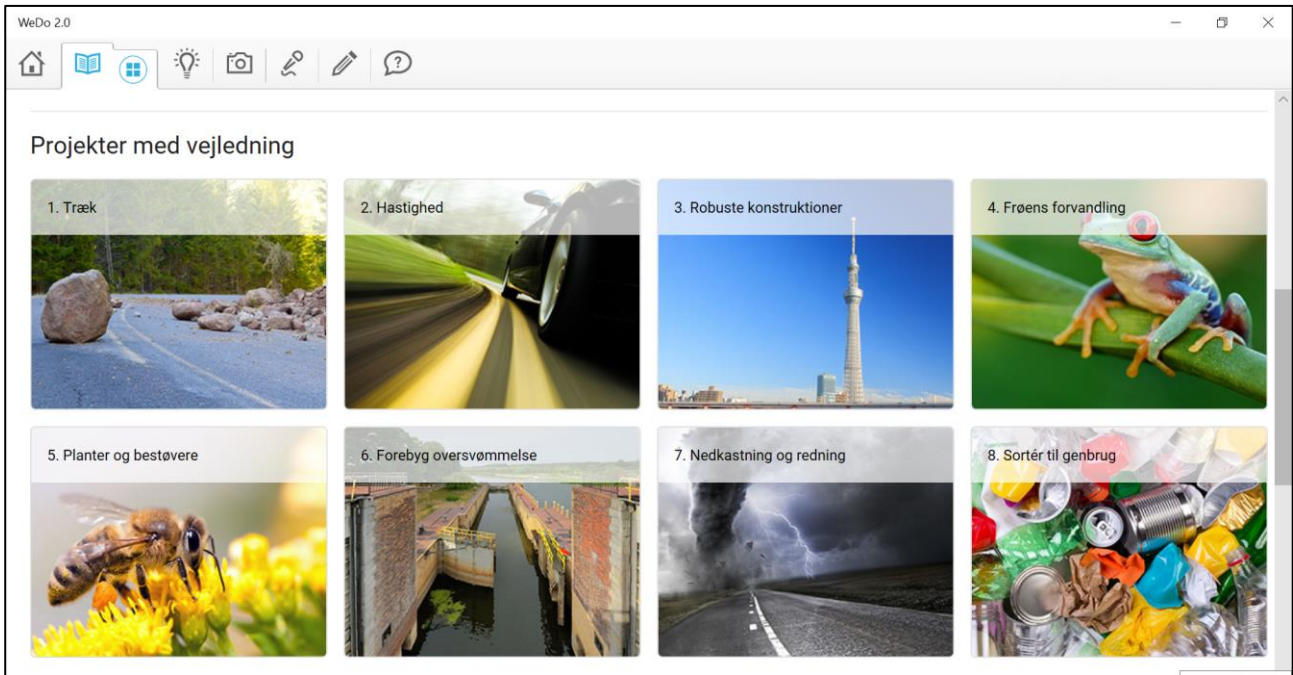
WeDo 2.0

Projekter med vejledning

1. Træk

2. Hastighed

3. Robuste konstruktioner

4. Frøens forvandling

5. Planter og bestøvere

6. Forebyg oversvømmelse

7. Nedkastning og redning

8. Sortér til genbrug